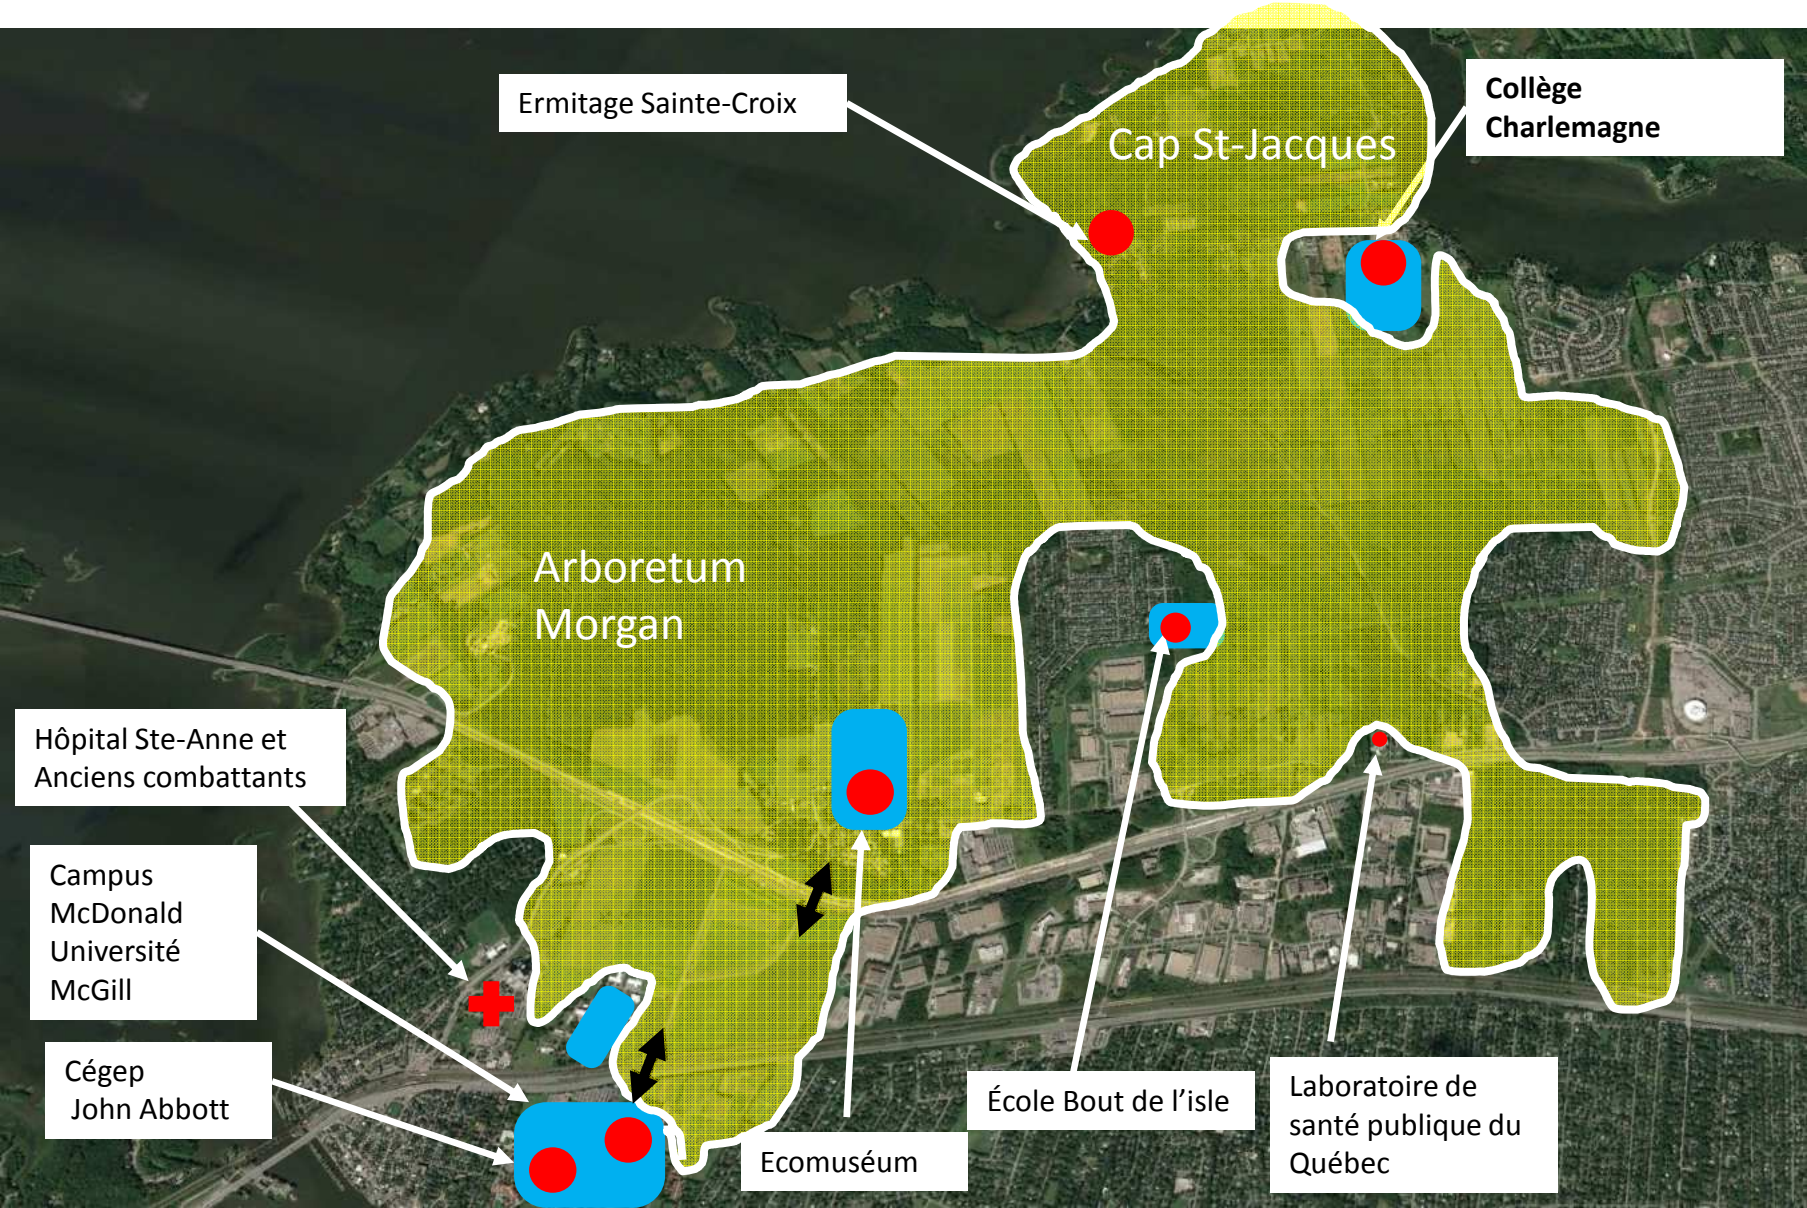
Ermitage Sainte-Croix

Cap St-Jacques

Collège Charlemagne

Arboretum Morgan

Hôpital Ste-Anne et Anciens combattants

Campus McDonald Université McGill

Cégep John Abbott

Ecomuséum

École Bout de l'isle

Laboratoire de santé publique du Québec